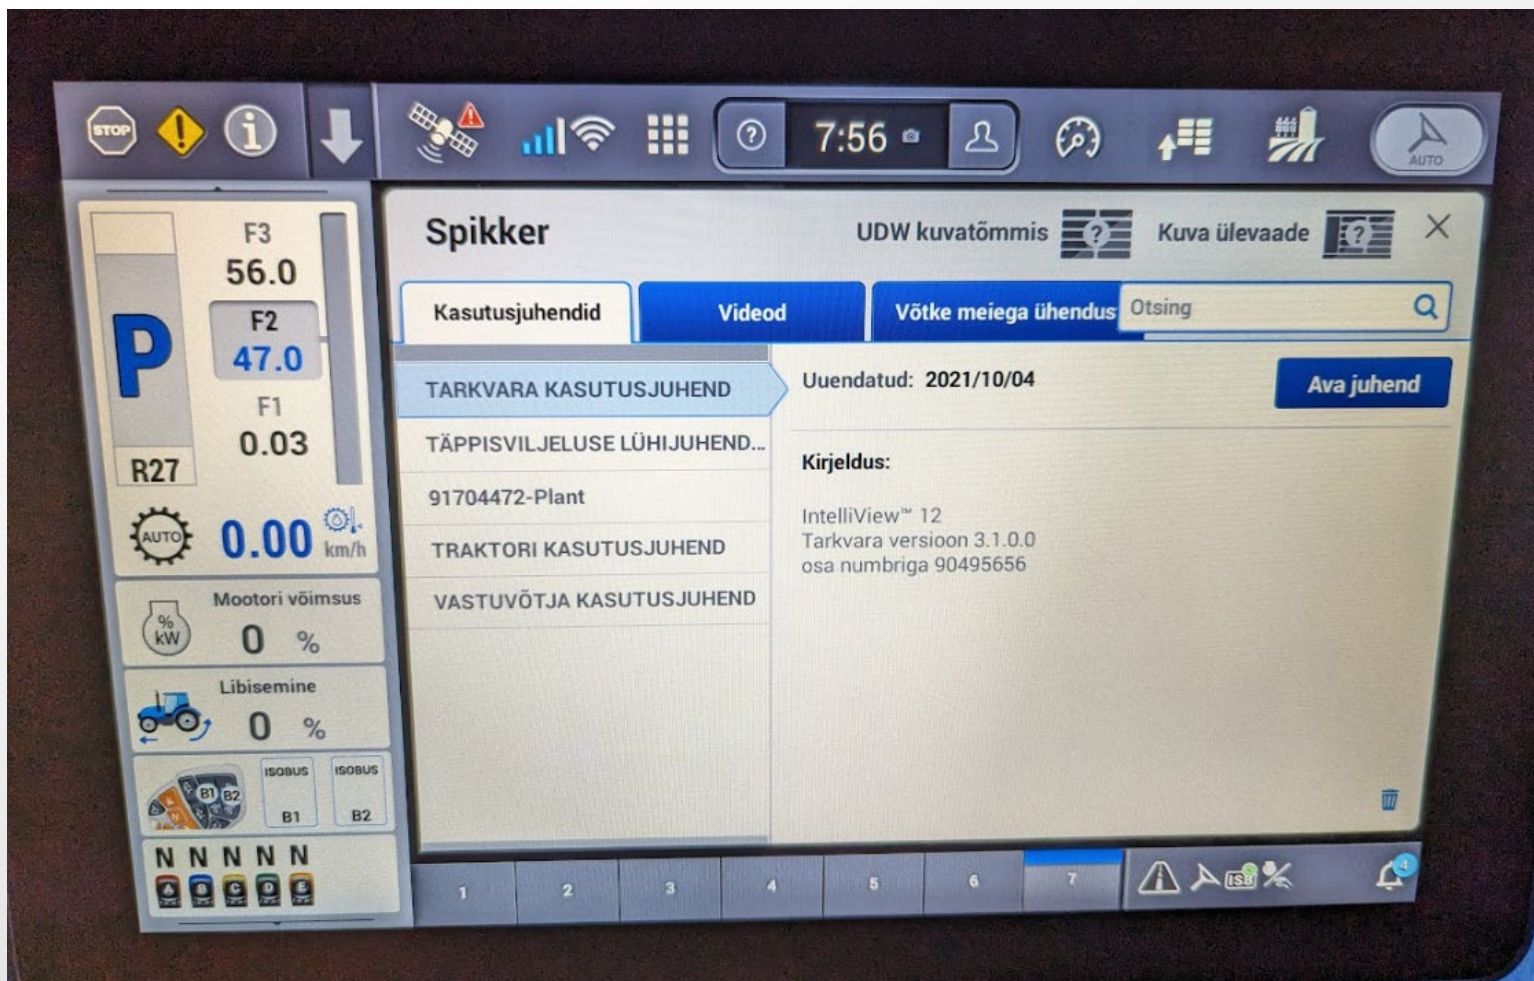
STOP

7:56

AUTO

F3
56.0
F2
47.0
F1
0.03
P
R27
AUTO
0.00 km/h

Mootori võimsus
% kW
0 %

Libisemine
0 %

B1 B2
ISOBUS B1
ISOBUS B2

N N N N N
A B C D E

Spikker

UDW kuvatõmmis

Kuva ülevaade

Kasutusjuhendid

Videod

Võtke meiega ühendust

Otsing

TARKVARA KASUTUSJUHEND

TÄPPISVILJELUSE LÜHIJUHEND...

91704472-Plant

TRAKTORI KASUTUSJUHEND

VASTUVÕTJA KASUTUSJUHEND

Uuendatud: 2021/10/04

Ava juhend

Kirjeldus:

IntelliView™ 12
Tarkvara versioon 3.1.0.0
osa numbriga 90495656

1 2 3 4 5 6 7

ISB

4